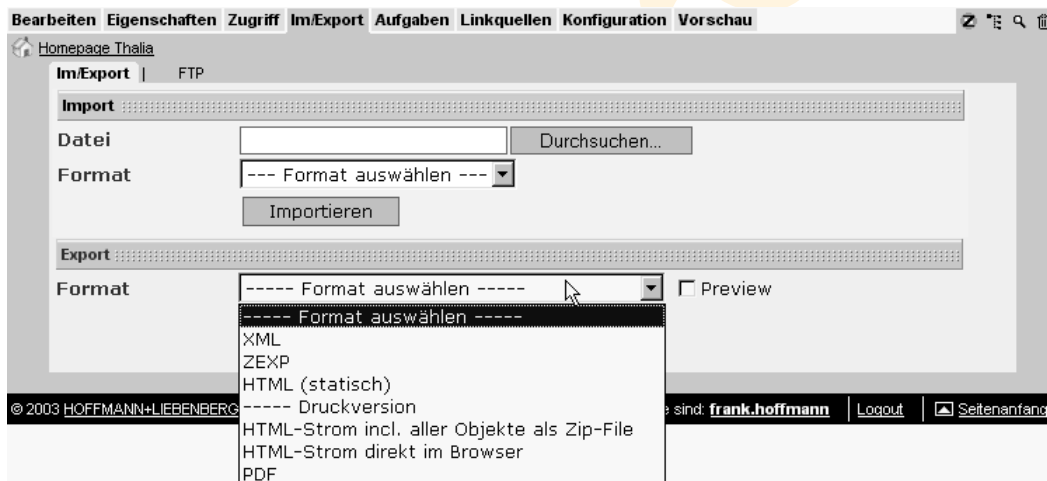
Bearbeiten Eigenschaften Zugriff Im/Export Aufgaben Linkquellen Konfiguration Vorschau

Homepage Thalia

Im/Export | FTP

Import

Datei [Durchsuchen...]

Format --- Format auswählen ---

Importieren

Export

Format ----- Format auswählen ----- Preview

----- Format auswählen -----
XML
ZEXP
HTML (statisch)
----- Druckversion
HTML-Strom incl. aller Objekte als Zip-File
HTML-Strom direkt im Browser
PDF

© 2003 HOFFMANN+LIEBENBERG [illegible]e sind: frank.hoffmann | Logout | Seitenanfang